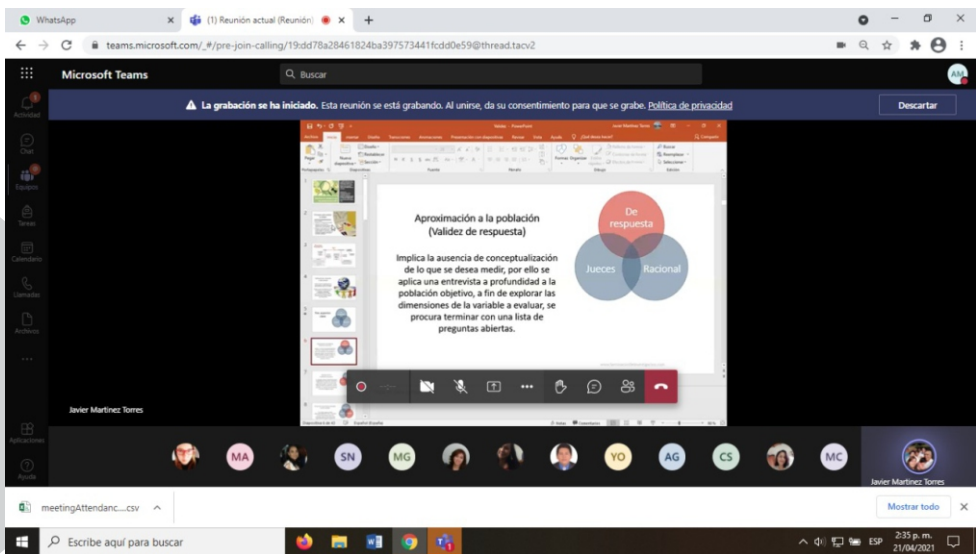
WhatsApp

(1) Reunión actual (Reunión)

teams.microsoft.com/_#/pre-join-calling/19:dd78a28461824ba397573441fcdd0e59@thread.tacv2

Microsoft Teams

Buscar

AM

Actividad

Chat

Equipos

Tareas

Calendario

Llamadas

Archivos

...

Aplicaciones

Ayuda

La grabación se ha iniciado. Esta reunión se está grabando. Al unirse, da su consentimiento para que se grabe. Política de privacidad

Descartar

Aproximación a la población
(Validez de respuesta)

Implica la ausencia de conceptualización de lo que se desea medir, por ello se aplica una entrevista a profundidad a la población objetivo, a fin de explorar las dimensiones de la variable a evaluar, se procura terminar con una lista de preguntas abiertas.

De respuesta

Jueces

Racional

Javier Martinez Torres

MA

SN

MG

YO

AG

CS

MC

Javier Martinez Torres

meetingAttendanc....csv

Mostrar todo

Escribe aquí para buscar

ESP

2:35 p. m.
21/04/2021